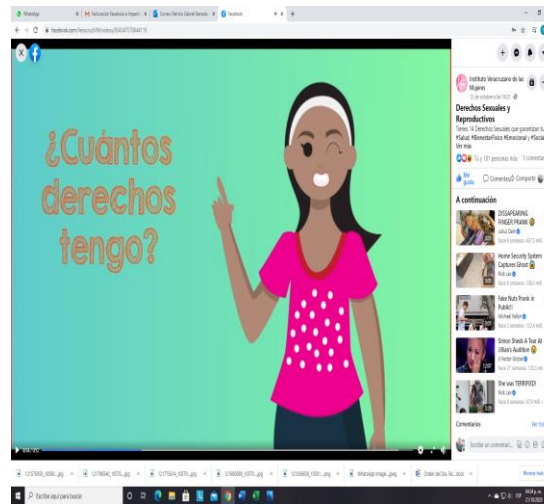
WhatsApp | Notificación Facebook | Correo | Facebook

facebook.com/VeracruzIVM/videos/

¿Cuántos derechos tengo?

Instituto Veracruzano de las Mujeres

Derechos Sexuales y Reproductivos

Tienes 14 Derechos Sexuales que garantizan tu #Salud, #BienestarFisico #Emocional y #Social

Ver más

Tú y 131 personas más 3 comentarios

Me gusta Comentar Compartir

A continuación

DISAPPEARING FINGER PRANK

Home Security System Captures Ghost

Fake Nuts Prank in Public!

Simon Sheds A Tear At Lillian's Audition

She was TERRIFIED!

Comentarios

Escribe un comentario...

Escribe aquí para buscar